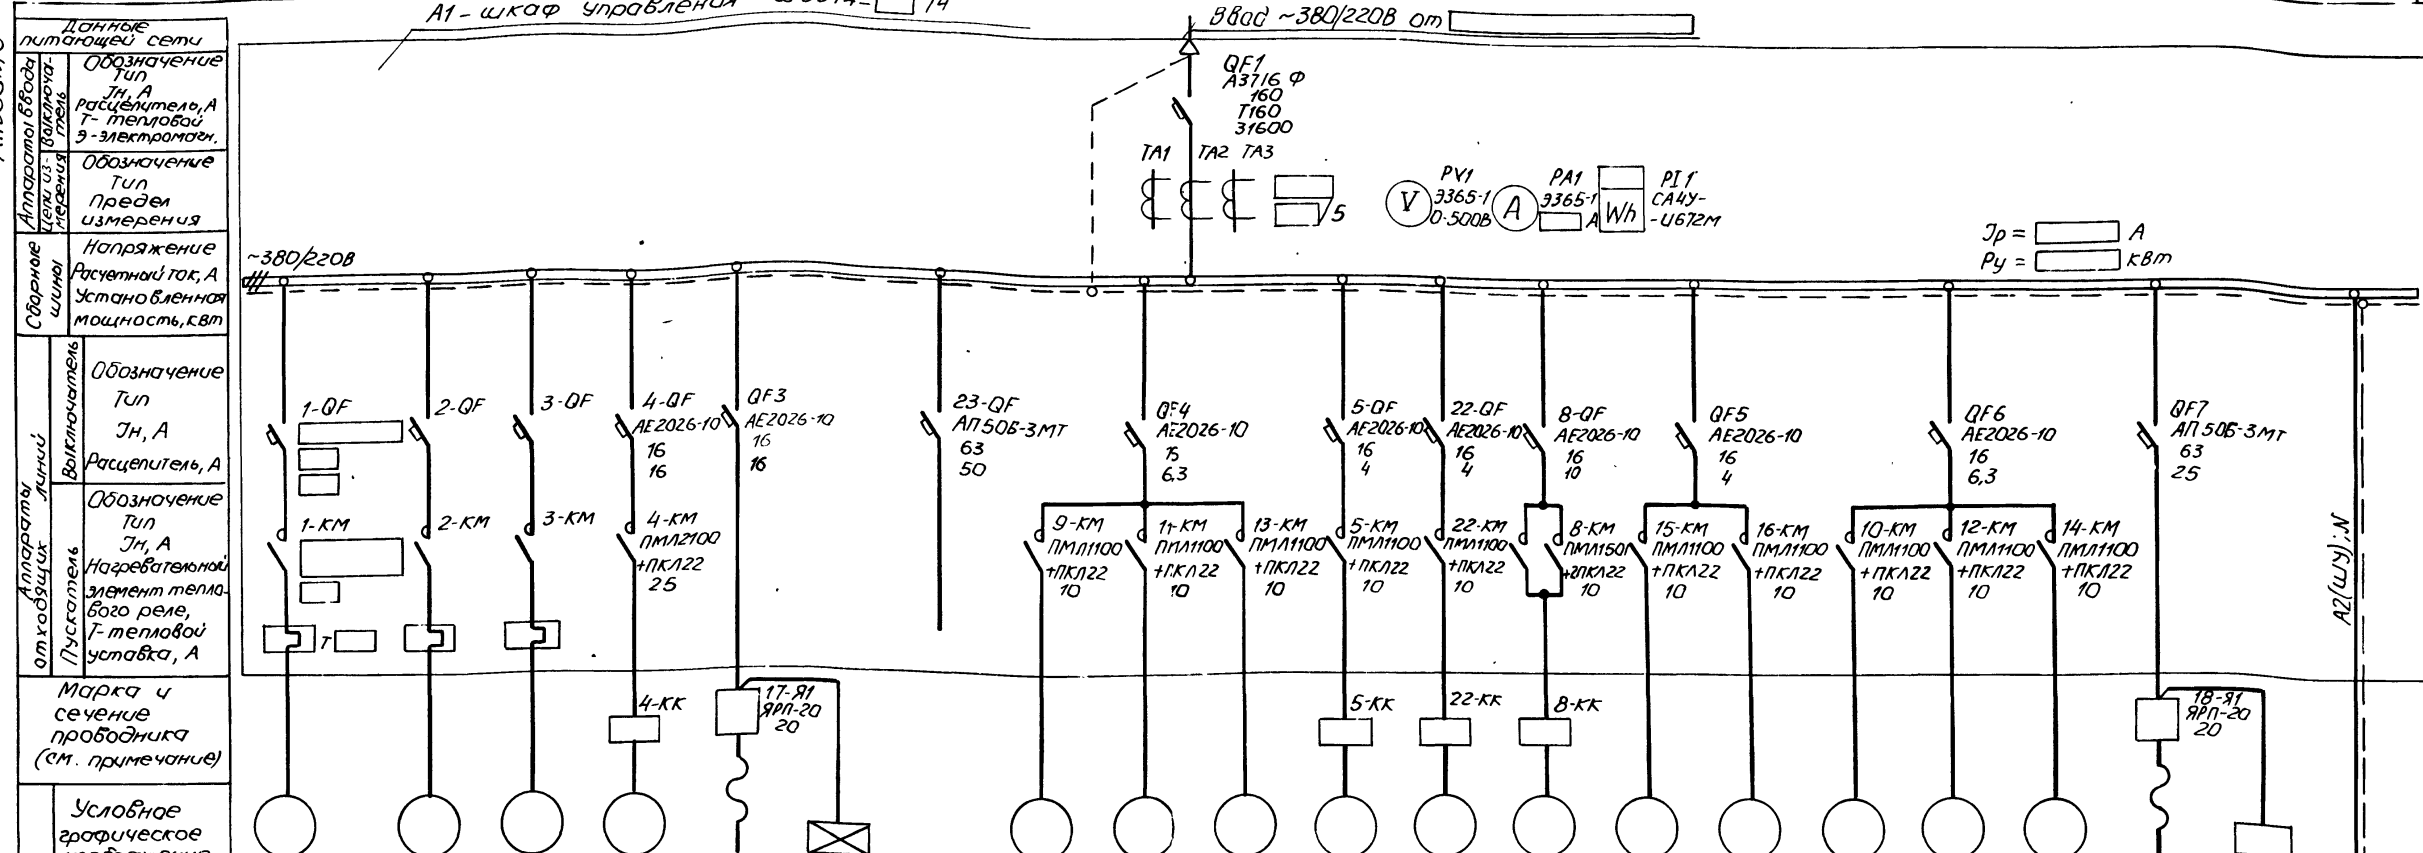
A1 - шкаф управления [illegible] 14

Ввод ~380/220В от

Данные питающей сети

Аппараты ввода
Выключатель
Обозначение
Тип
Jн, А
Расцепитель, А
Т- тепловой
Э - электромагн.

Цепи измерения
Обозначение
Тип
Предел измерения

Сборные шины
Напряжение
Расчетный ток, А
Установленная мощность, квт

Аппараты отходящих линий
Выключатель
Обозначение
Тип
Jн, А
Расцепитель, А

Пускатель
Обозначение
Тип
Jн, А
Нагревательный элемент теплового реле,
Т- тепловой уставка, А

Марка и сечение проводника (см. примечание)

Условное графическое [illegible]

QF1
А3716 Ф
160
Т160
31600

TA1 TA2 TA3

5

PV1
Э365-1
0-500В

PA1
Э365-1
А

PI 1
CA4У-
-U672М

V A Wh

Jр = А
Ру = квт

~380/220В

1-QF
1-КМ
Т

2-QF
2-КМ

3-QF
3-КМ

4-QF
АЕ2026-10
16
16
4-КМ
ПМЛ2100
+ПКЛ22
25
4-КК

QF3
АЕ2026-10
16
16
17-Я1
ЯРП-20
20

23-QF
АП50Б-3МТ
63
50

QF4
АЕ2026-10
15
6,3

9-КМ
ПМЛ1100
+ПКЛ22
10

11-КМ
ПМЛ1100
+ПКЛ22
10

13-КМ
ПМЛ1100
+ПКЛ22
10

5-QF
АЕ2026-10
16
4
5-КМ
ПМЛ1100
+ПКЛ22
10
5-КК

22-QF
АЕ2026-10
16
4
22-КМ
ПМЛ1100
+ПКЛ22
10
22-КК

8-QF
АЕ2026-10
16
10
8-КМ
ПМЛ150
+2ПКЛ22
10
8-КК

QF5
АЕ2026-10
16
4

15-КМ
ПМЛ1100
+ПКЛ22
10

16-КМ
ПМЛ1100
+ПКЛ22
10

QF6
АЕ2026-10
16
6,3

10-КМ
ПМЛ1100
+ПКЛ22
10

12-КМ
ПМЛ1100
+ПКЛ22
10

14-КМ
ПМЛ1100
+ПКЛ22
10

QF7
АП50Б-3МТ
63
25
18-Я1
ЯРП-20
20

A2(ШУ):N